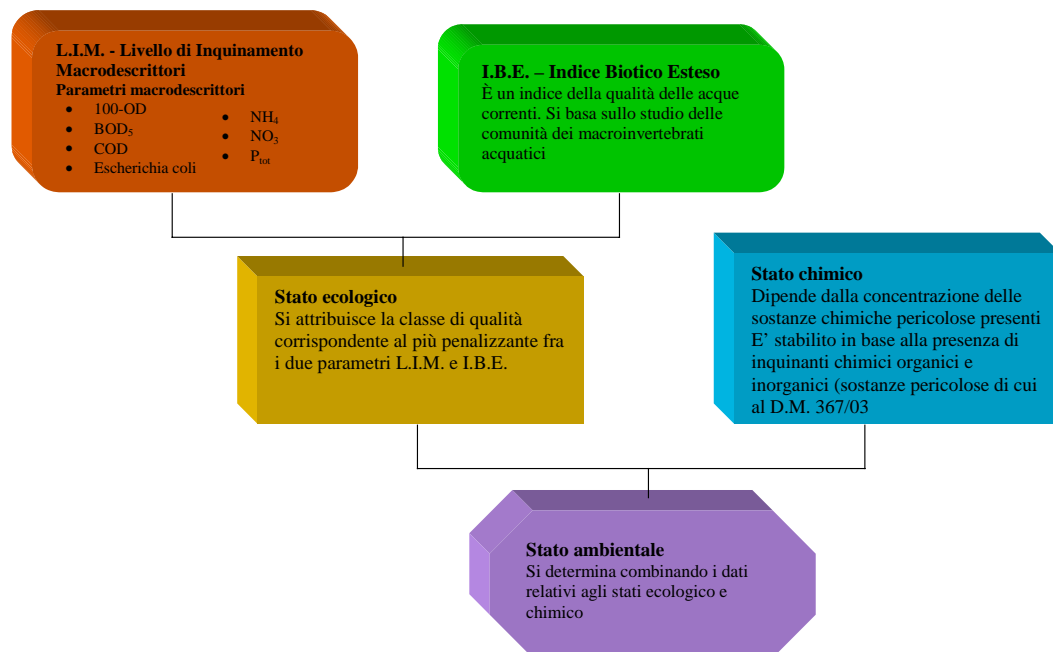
L.I.M. - Livello di Inquinamento Macrodescrittori
Parametri macrodescrittori
- 100-OD
- $BOD_5$
- COD
- Escherichia coli
- $NH_4$
- $NO_3$
- $P_{tot}$

I.B.E. – Indice Biotico Esteso
È un indice della qualità delle acque correnti. Si basa sullo studio delle comunità dei macroinvertebrati acquatici

Stato ecologico
Si attribuisce la classe di qualità corrispondente al più penalizzante fra i due parametri L.I.M. e I.B.E.

Stato chimico
Dipende dalla concentrazione delle sostanze chimiche pericolose presenti E' stabilito in base alla presenza di inquinanti chimici organici e inorganici (sostanze pericolose di cui al D.M. 367/03

Stato ambientale
Si determina combinando i dati relativi agli stati ecologico e chimico